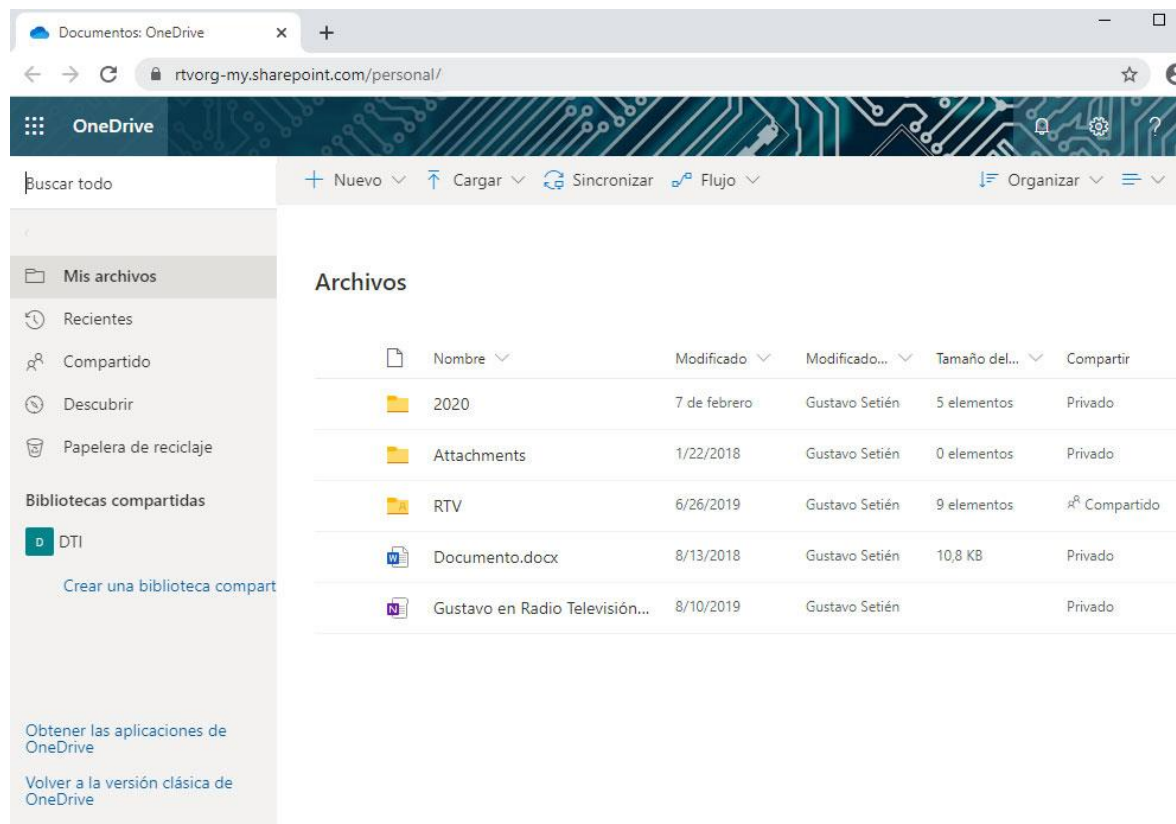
Documentos: OneDrive ×
+

rtvorg-my.sharepoint.com/personal/

OneDrive

Buscar todo

+ Nuevo ∨ Cargar ∨ Sincronizar Flujo ∨

Organizar ∨

Mis archivos
Recientes
Compartido
Descubrir
Papelera de reciclaje

Bibliotecas compartidas

D DTI

Crear una biblioteca compart

Obtener las aplicaciones de OneDrive

Volver a la versión clásica de OneDrive

Archivos

| | Nombre | Modificado | Modificado... | Tamaño del... | Compartir |
|---|---|---|---|---|---|
| | 2020 | 7 de febrero | Gustavo Setién | 5 elementos | Privado |
| | Attachments | 1/22/2018 | Gustavo Setién | 0 elementos | Privado |
| | RTV | 6/26/2019 | Gustavo Setién | 9 elementos | Compartido |
| | Documento.docx | 8/13/2018 | Gustavo Setién | 10,8 KB | Privado |
| | Gustavo en Radio Televisión... | 8/10/2019 | Gustavo Setién | | Privado |